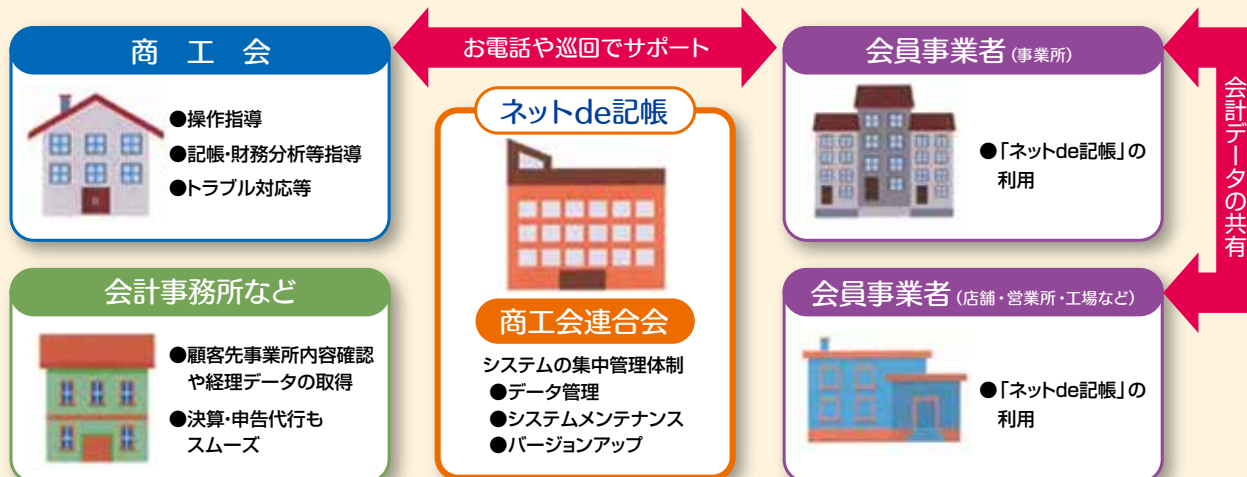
商　工　会

●操作指導
●記帳・財務分析等指導
●トラブル対応等

お電話や巡回でサポート

ネットde記帳

商工会連合会

システムの集中管理体制
●データ管理
●システムメンテナンス
●バージョンアップ

会員事業者（事業所）

●「ネットde記帳」の利用

会計データの共有

会員事業者（店舗・営業所・工場など）

●「ネットde記帳」の利用

会計事務所など

●顧客先事業所内容確認や経理データの取得
●決算・申告代行もスムーズ